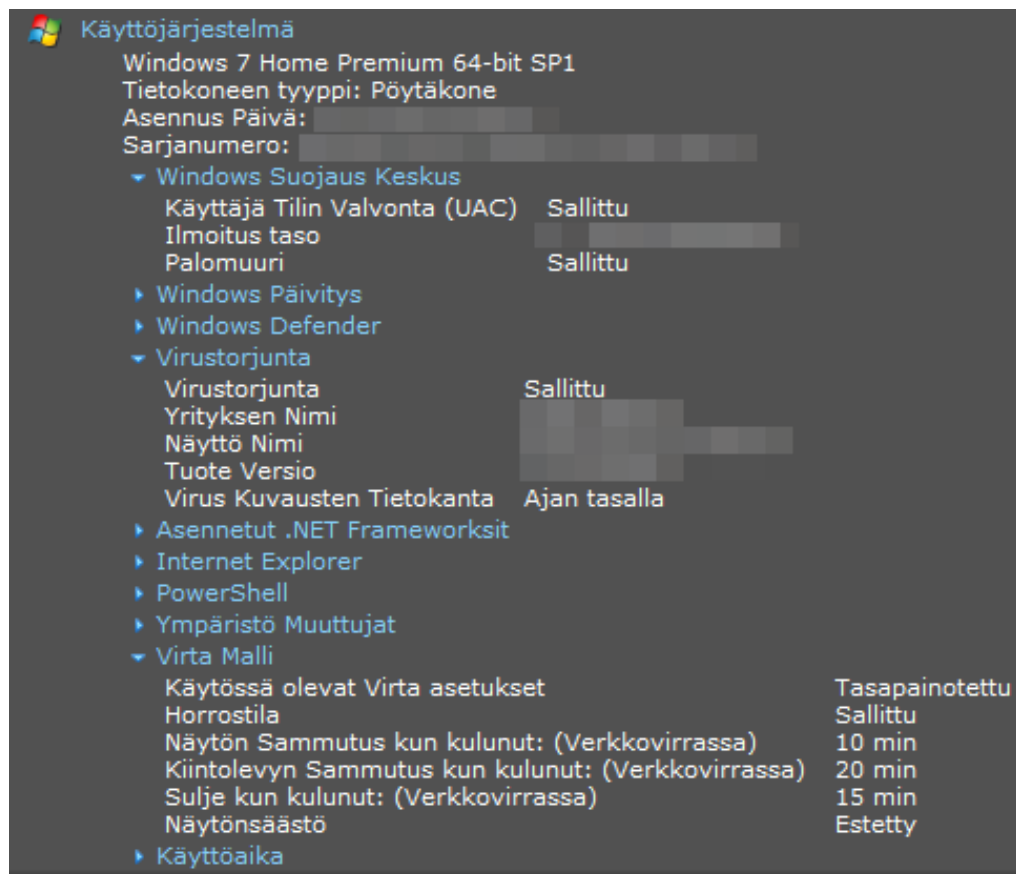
Käyttöjärjestelmä
Windows 7 Home Premium 64-bit SP1
Tietokoneen tyyppi: Pöytäkone
Asennus Päivä: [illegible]
Sarjanumero: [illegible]
Windows Suojaus Keskus
Käyttäjä Tilin Valvonta (UAC) Sallittu
Ilmoitus taso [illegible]
Palomuuri Sallittu
Windows Päivitys
Windows Defender
Virustorjunta
Virustorjunta Sallittu
Yrityksen Nimi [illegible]
Näyttö Nimi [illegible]
Tuote Versio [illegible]
Virus Kuvausten Tietokanta Ajan tasalla
Asennetut .NET Frameworksit
Internet Explorer
PowerShell
Ympäristö Muuttujat
Virta Malli
Käytössä olevat Virta asetukset Tasapainotettu
Horrostila Sallittu
Näytön Sammutus kun kulunut: (Verkkovirrassa) 10 min
Kiintolevyn Sammutus kun kulunut: (Verkkovirrassa) 20 min
Sulje kun kulunut: (Verkkovirrassa) 15 min
Näytönsäästö Estetty
Käyttöaika